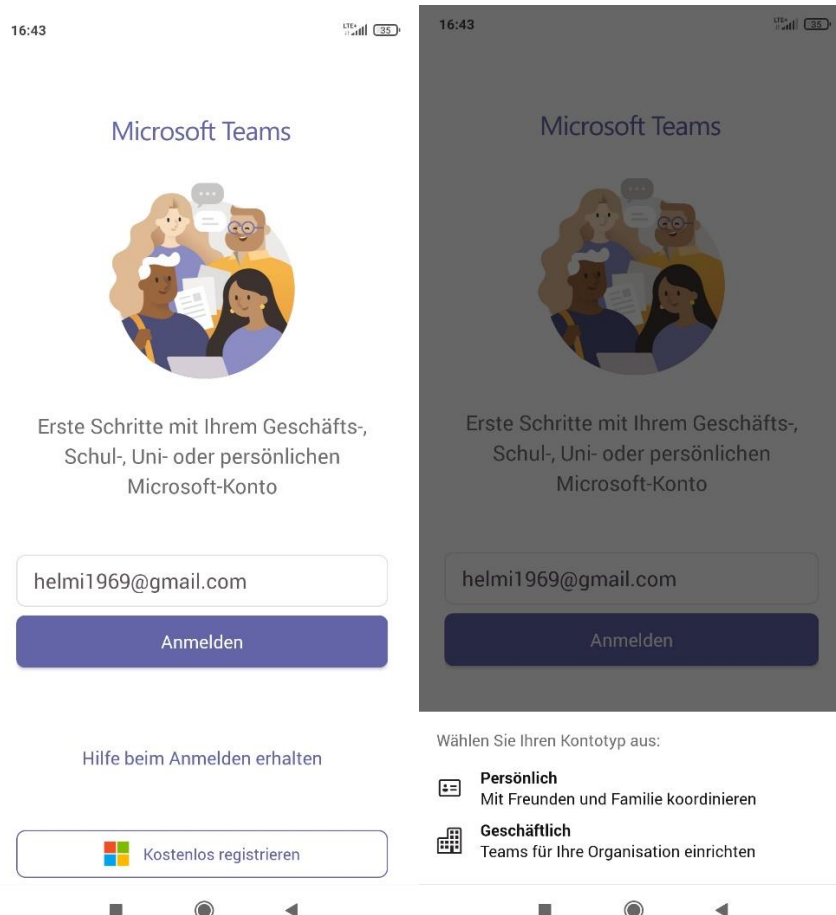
16:43

LTE 35

Microsoft Teams

Erste Schritte mit Ihrem Geschäfts-, Schul-, Uni- oder persönlichen Microsoft-Konto

helmi1969@gmail.com

Anmelden

Hilfe beim Anmelden erhalten

Kostenlos registrieren

16:43

LTE 35

Microsoft Teams

Erste Schritte mit Ihrem Geschäfts-, Schul-, Uni- oder persönlichen Microsoft-Konto

helmi1969@gmail.com

Anmelden

Wählen Sie Ihren Kontotyp aus:

Persönlich
Mit Freunden und Familie koordinieren

Geschäftlich
Teams für Ihre Organisation einrichten